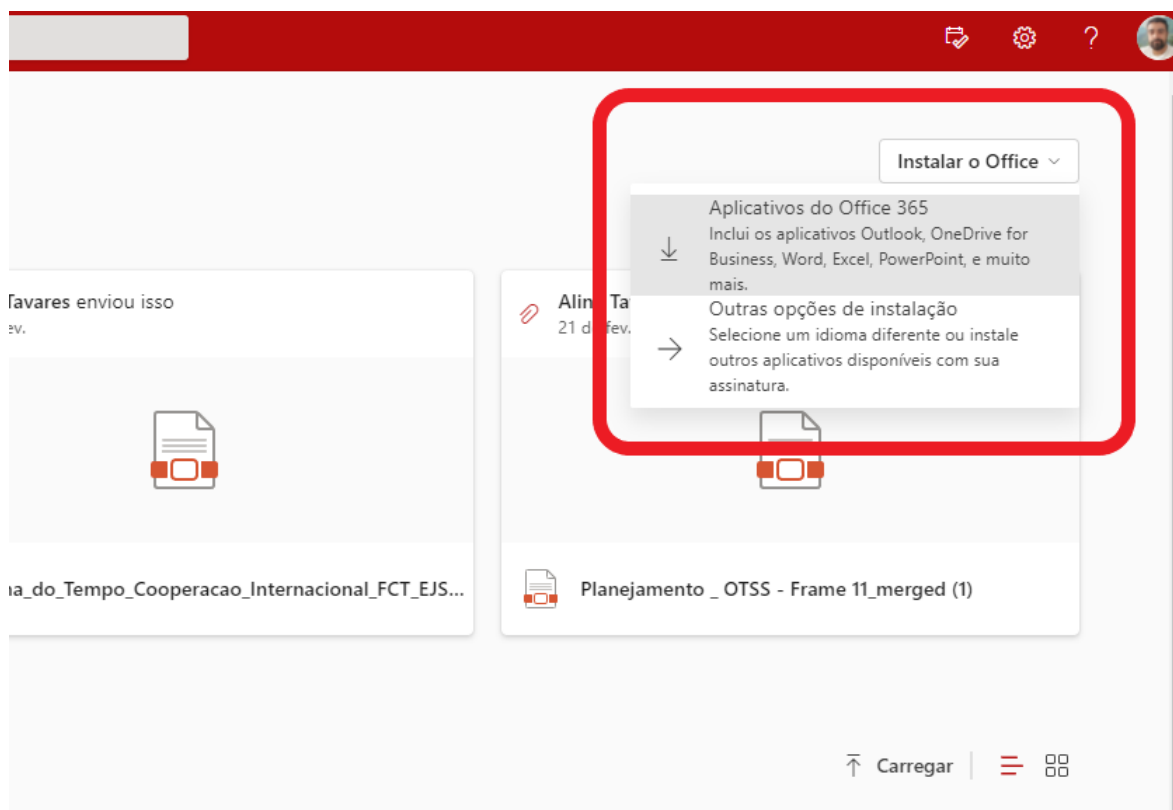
?

Instalar o Office

Aplicativos do Office 365
Inclui os aplicativos Outlook, OneDrive for Business, Word, Excel, PowerPoint, e muito mais.

Outras opções de instalação
Selecione um idioma diferente ou instale outros aplicativos disponíveis com sua assinatura.

Tavares enviou isso
ev.

Alin Ta
21 d fev.

na_do_Tempo_Cooperacao_Internacional_FCT_EJS...

Planejamento _ OTSS - Frame 11_merged (1)

Carregar